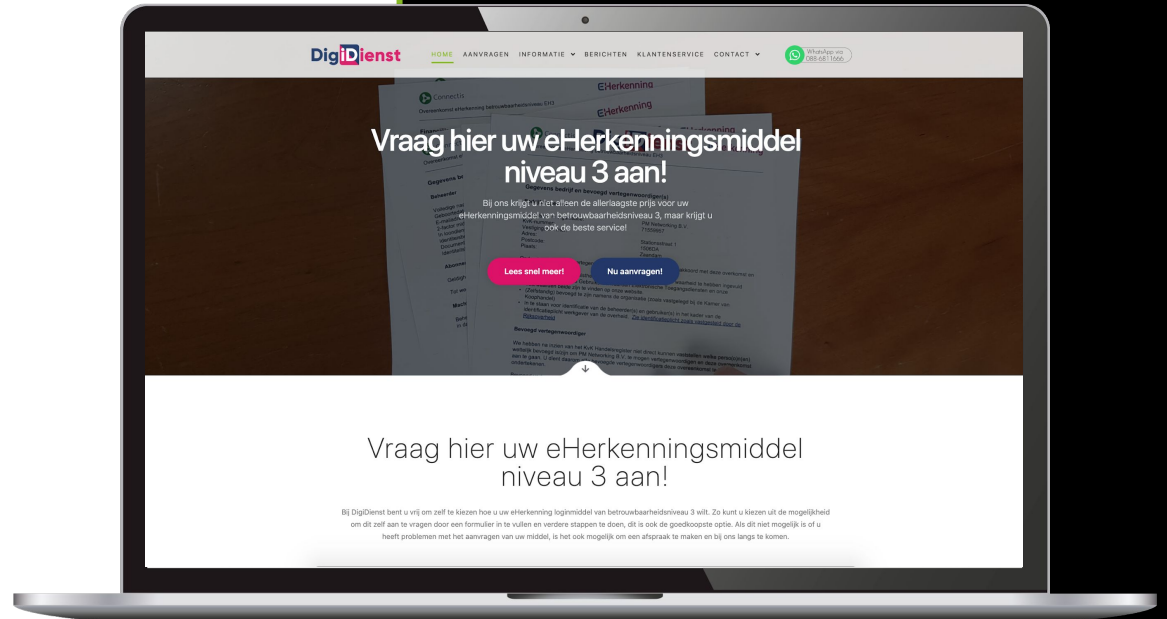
DigiDienst

HOME AANVRAGEN INFORMATIE BERICHTEN KLANTENSERVICE CONTACT

WhatsApp ons 088-6811666

Vraag hier uw eHerkenningsmiddel niveau 3 aan!

Bij ons krijgt u niet alleen de allerlaagste prijs voor uw eHerkenningsmiddel van betrouwbaarheidsniveau 3, maar krijgt u ook de beste service!

Lees snel meer!

Nu aanvragen!

Vraag hier uw eHerkenningsmiddel niveau 3 aan!

Bij DigiDienst bent u vrij om zelf te kiezen hoe u uw eHerkenning loginmiddel van betrouwbaarheidsniveau 3 wilt. Zo kunt u kiezen uit de mogelijkheid om dit zelf aan te vragen door een formulier in te vullen en verdere stappen te doen, dit is ook de goedkoopste optie. Als dit niet mogelijk is of u heeft problemen met het aanvragen van uw middel, is het ook mogelijk om een afspraak te maken en bij ons langs te komen.